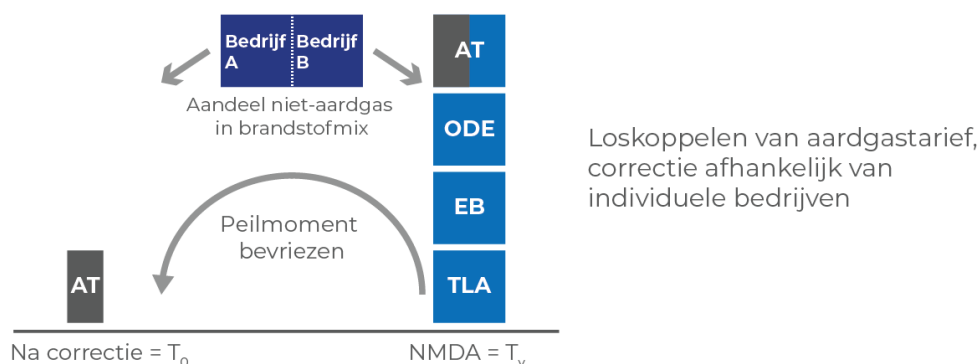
Bedrijf A

Bedrijf B

Aandeel niet-aardgas in brandstofmix

AT

ODE

EB

TLA

Peilmoment bevriezen

AT

Na correctie = $T_0$

NMDA = $T_x$

Loskoppelen van aardgastarief, correctie afhankelijk van individuele bedrijven